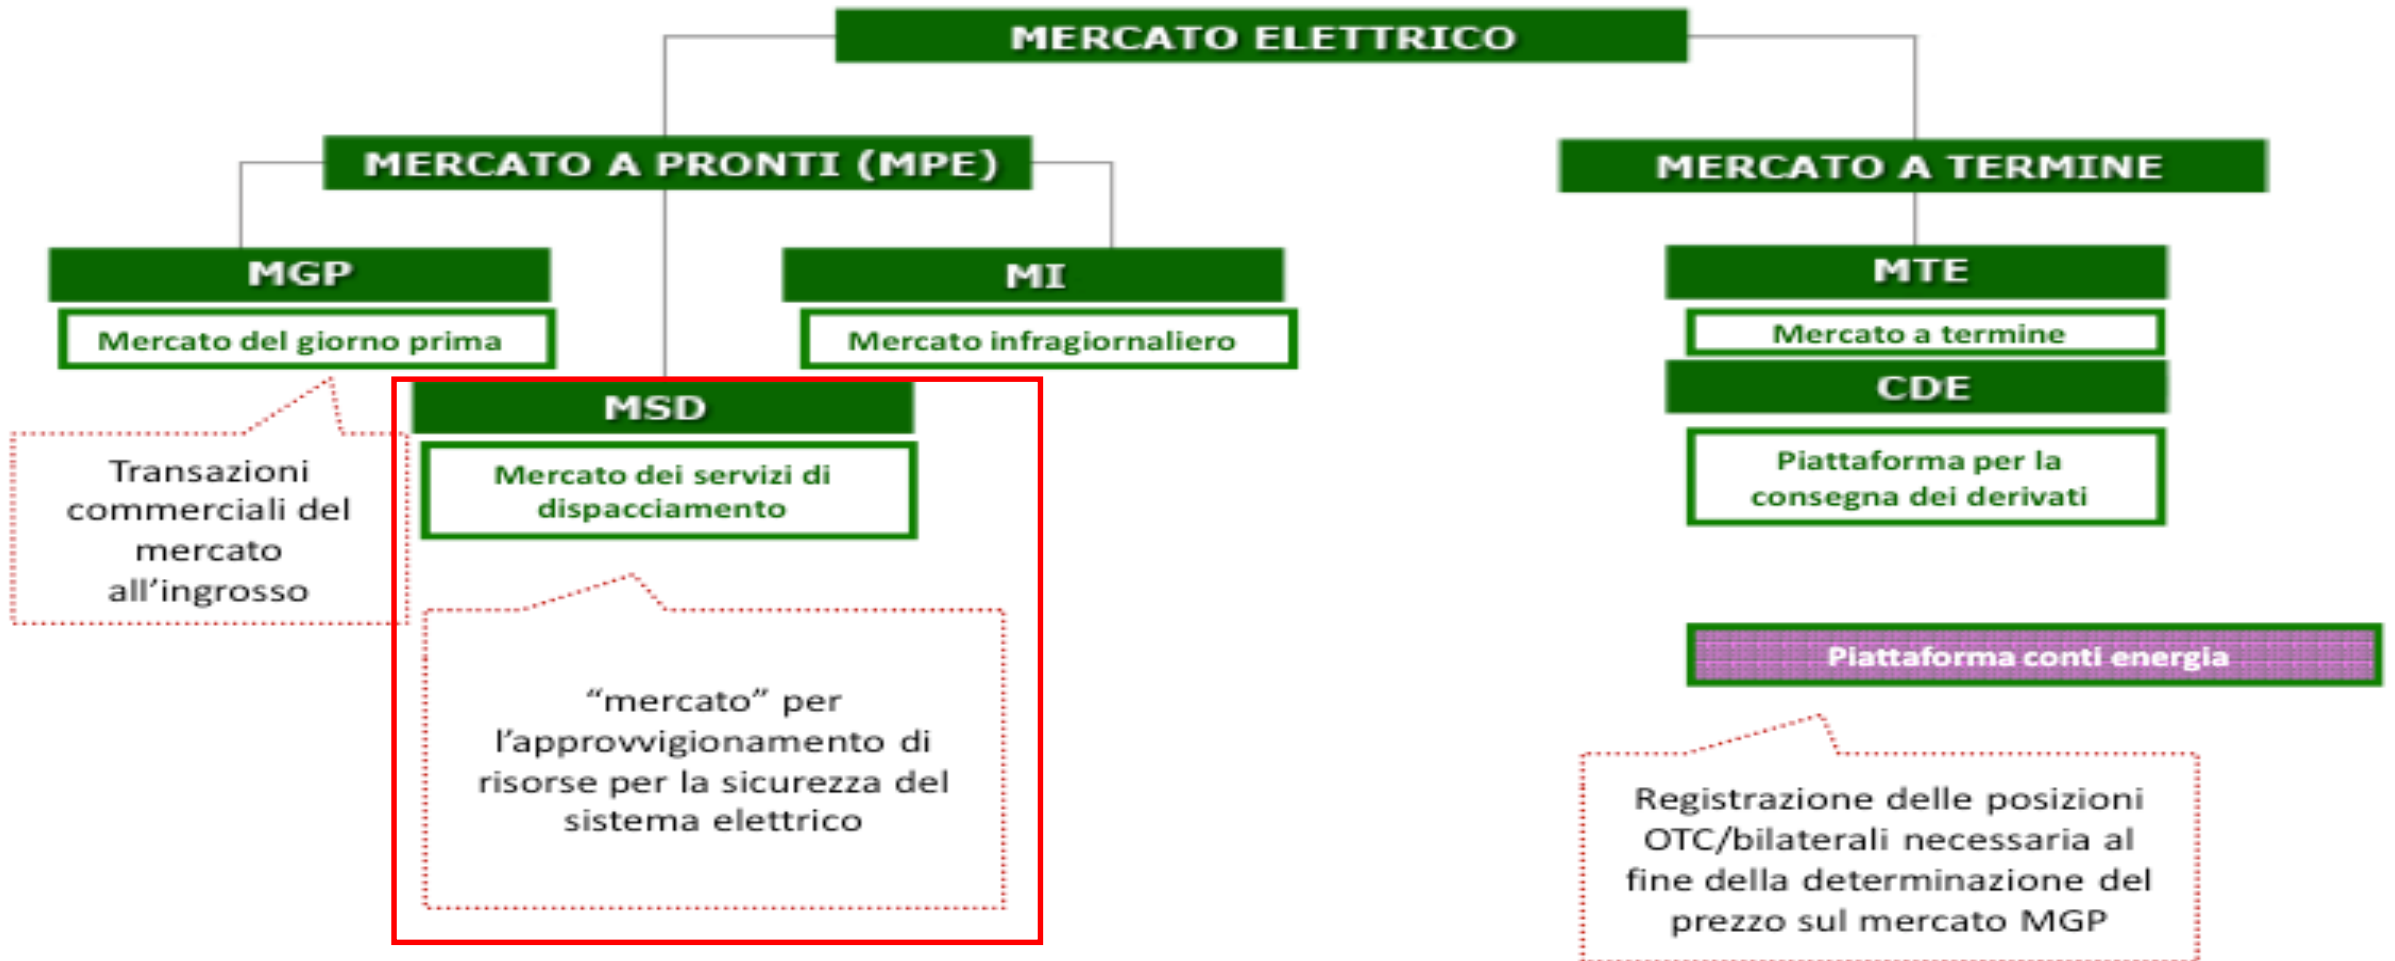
MERCATO ELETTRICO

MERCATO A PRONTI (MPE)

MERCATO A TERMINE

MGP

Mercato del giorno prima

MI

Mercato infragiornaliero

MTE

Mercato a termine

CDE

Piattaforma per la consegna dei derivati

Transazioni commerciali del mercato all'ingrosso

MSD

Mercato dei servizi di dispacciamento

"mercato" per l'approvvigionamento di risorse per la sicurezza del sistema elettrico

Piattaforma conti energia

Registrazione delle posizioni OTC/bilaterali necessaria al fine della determinazione del prezzo sul mercato MGP